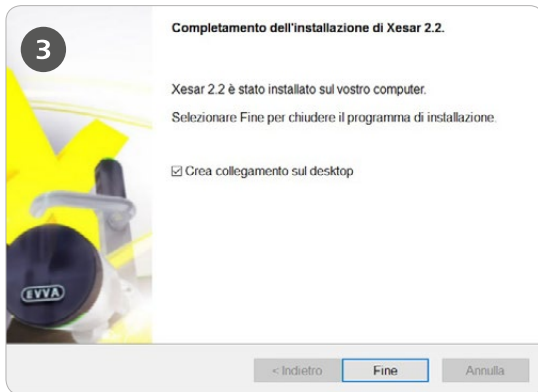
3

Completamento dell'installazione di Xesar 2.2.

Xesar 2.2 è stato installato sul vostro computer.

Selezionare Fine per chiudere il programma di installazione.

☑ Crea collegamento sul desktop

EVVA

< Indietro Fine Annulla